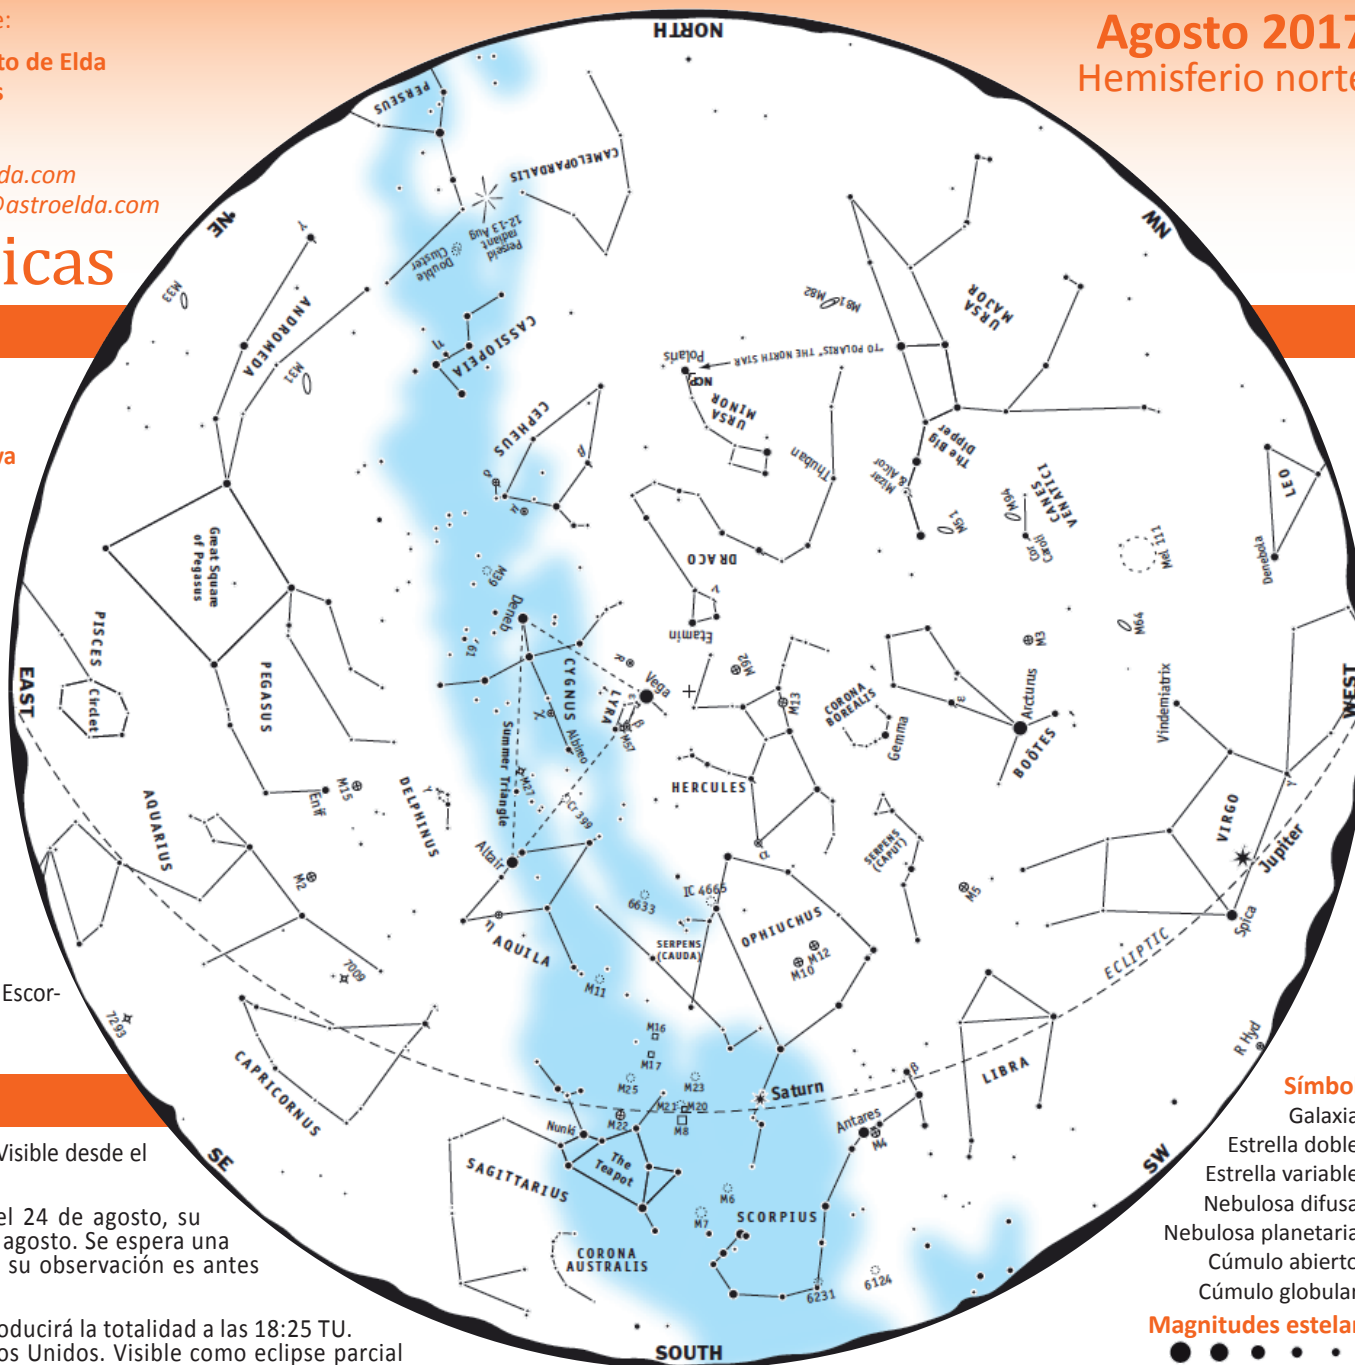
e:
to de Elda
s

da.com
@astroelda.com
icas

va

Escor-

Visible desde el

el 24 de agosto, su
agosto. Se espera una
su observación es antes

oducirá la totalidad a las 18:25 TU.
os Unidos. Visible como eclipse parcial

Agosto 2017
Hemisferio norte

NORTH
PERSEUS
CAMELOPARDALIS
Perseid radiant 12-13 Aug
Double Cluster
NE
M33
ANDROMEDA
M31
CASSIOPEIA
TO POLARIS THE NORTH STAR
Polaris
NCP
URSA MINOR
M81
M82
URSA MAJOR
The Big Dipper
Mizar & Alcor
Thuban
CEPHEUS
DRACO
Great Square of Pegasus
PISCES
Circlet
EAST
PEGASUS
M39
Deneb
CYGNUS
LYRA
Vega
M57
Albireo
Etamin
M92
M13
HERCULES
CORONA BOREALIS
Gemma
Arcturus
BOÖTES
M3
M51
M94
CANES VENATICI
Cor Caroli
M64
Mel 111
LEO
Denebola
Vindemiatrix
WEST
NW
Summer Triangle
M27
Cr 399
Enif
M15
DELPHINUS
AQUARIUS
M2
Altair
AQUILA
M11
6633
IC 4665
SERPENS (CAUDA)
OPHIUCHUS
M10
M12
SERPENS (CAPUT)
M5
VIRGO
Jupiter
Spica
ECLIPTIC
7009
7293
CAPRICORNUS
SE
M16
M17
M25
M23
M22
M20
M8
M21
Saturn
Nunki
The Teapot
SAGITTARIUS
Antares
M4
LIBRA
R Hya
M6
M7
SCORPIUS
CORONA AUSTRALIS
6231
6124
SOUTH
SW

Símbo
Galaxia
Estrella doble
Estrella variable
Nebulosa difusa
Nebulosa planetaria
Cúmulo abierto
Cúmulo globular
Magnitudes estelar